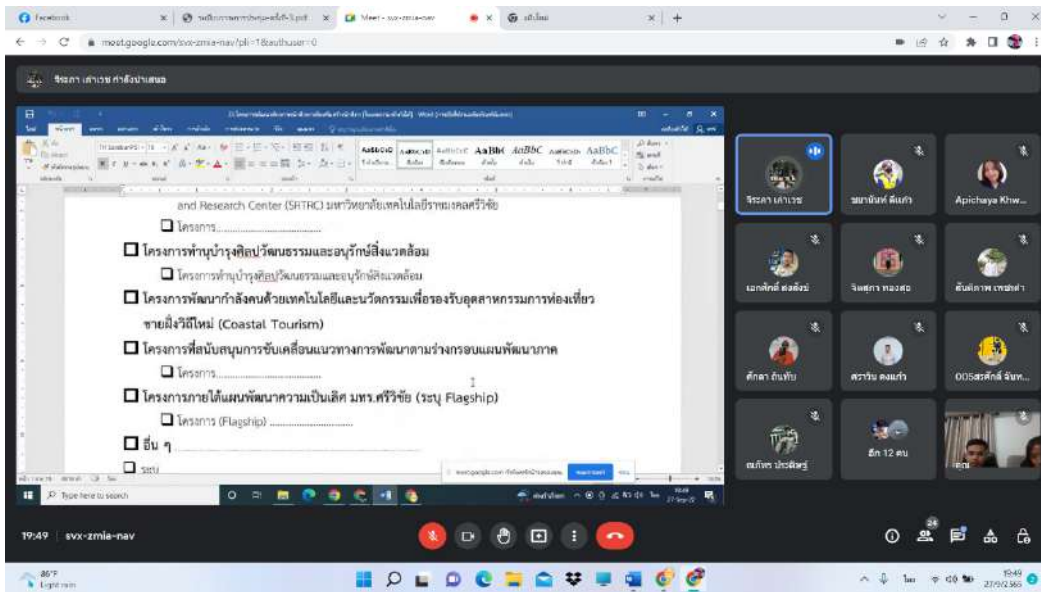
Facebook | Meet - svx-zmia-nav

meet.google.com/svx-zmia-nav?pli=1&authuser=0

จีรภา เค้าเรช กำลังนำเสนอ

and Research Center (SRTRC) มหาวิทยาลัยเทคโนโลยีราชมงคลศรีวิชัย

☐ โครงการ..............................

☐ โครงการทำนุบำรุงศิลปวัฒนธรรมและอนุรักษ์สิ่งแวดล้อม

☐ โครงการทำนุบำรุงศิลปวัฒนธรรมและอนุรักษ์สิ่งแวดล้อม

☐ โครงการพัฒนากำลังคนด้วยเทคโนโลยีและนวัตกรรมเพื่อรองรับอุตสาหกรรมการท่องเที่ยวชายฝั่งวิถีใหม่ (Coastal Tourism)

☐ โครงการที่สนับสนุนการขับเคลื่อนแนวทางการพัฒนาตามร่างกรอบแผนพัฒนาภาค

☐ โครงการ..............................

☐ โครงการภายใต้แผนพัฒนาความเป็นเลิศ มทร.ศรีวิชัย (ระบุ Flagship)

☐ โครงการ (Flagship) ..............................

☐ อื่น ๆ ..............................

☐ ระบุ

Type here to search

จีรภา เค้าเรช | ชยานันท์ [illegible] | Apichaya Khw...
เอกศักดิ์ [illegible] | จินตนา ทองช่วย | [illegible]
ศึกลา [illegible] | สราวิน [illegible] | 005สรศักดิ์ จันท...
ณภัทร ประดิษฐ์ | อีก 12 คน

19:49 | svx-zmia-nav

86°F Light rain

19:49 27/9/2565